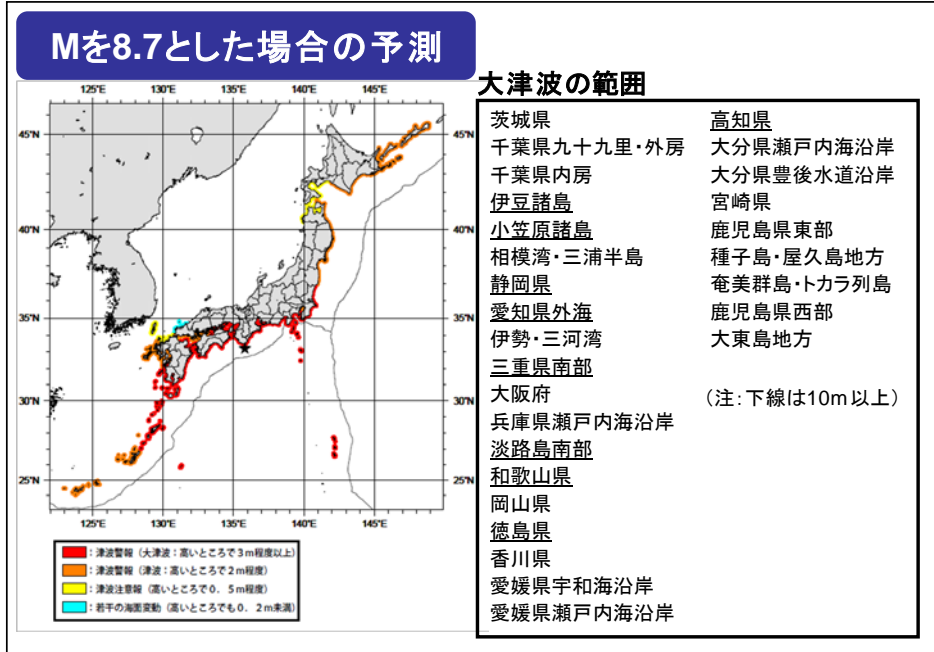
Mを8.7とした場合の予測

125°E 130°E 135°E 140°E 145°E
45°N 40°N 35°N 30°N 25°N

：津波警報（大津波：高いところで３ｍ程度以上）
：津波警報（津波：高いところで２ｍ程度）
：津波注意報（高いところで０．５ｍ程度）
：若干の海面変動（高いところでも０．２ｍ未満）

大津波の範囲

茨城県
千葉県九十九里・外房
千葉県内房
伊豆諸島
小笠原諸島
相模湾・三浦半島
静岡県
愛知県外海
伊勢・三河湾
三重県南部
大阪府
兵庫県瀬戸内海沿岸
淡路島南部
和歌山県
岡山県
徳島県
香川県
愛媛県宇和海沿岸
愛媛県瀬戸内海沿岸

高知県
大分県瀬戸内海沿岸
大分県豊後水道沿岸
宮崎県
鹿児島県東部
種子島・屋久島地方
奄美群島・トカラ列島
鹿児島県西部
大東島地方

（注：下線は10m以上）